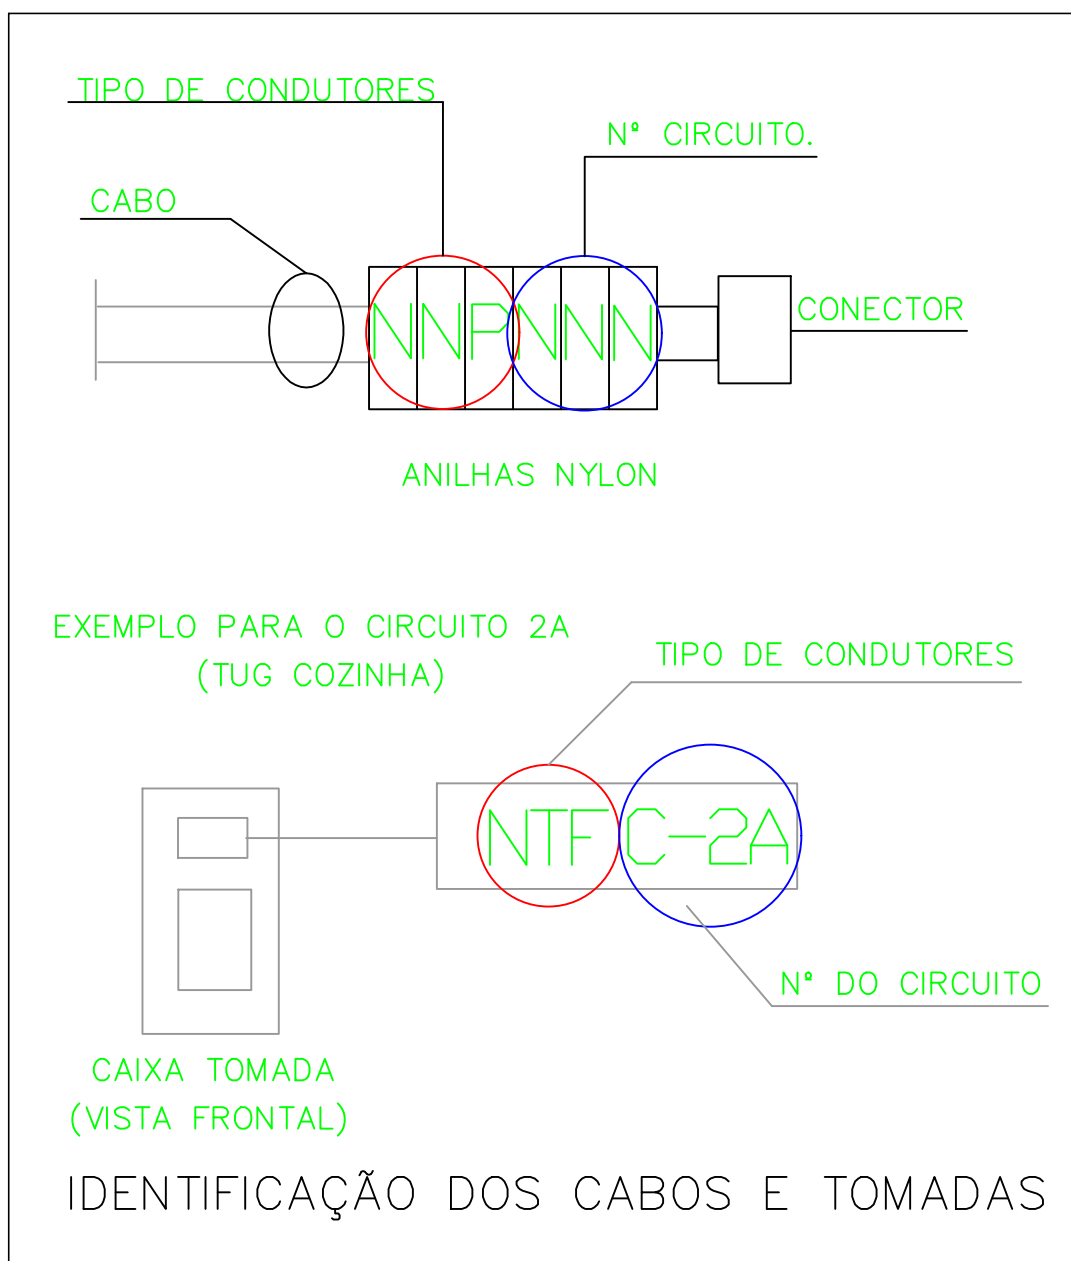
TIPO DE CONDUTORES

Nº CIRCUITO.

CABO

NNPNNN

CONECTOR

ANILHAS NYLON

EXEMPLO PARA O CIRCUITO 2A (TUG COZINHA)

TIPO DE CONDUTORES

NTF C-2A

Nº DO CIRCUITO

CAIXA TOMADA (VISTA FRONTAL)

IDENTIFICAÇÃO DOS CABOS E TOMADAS